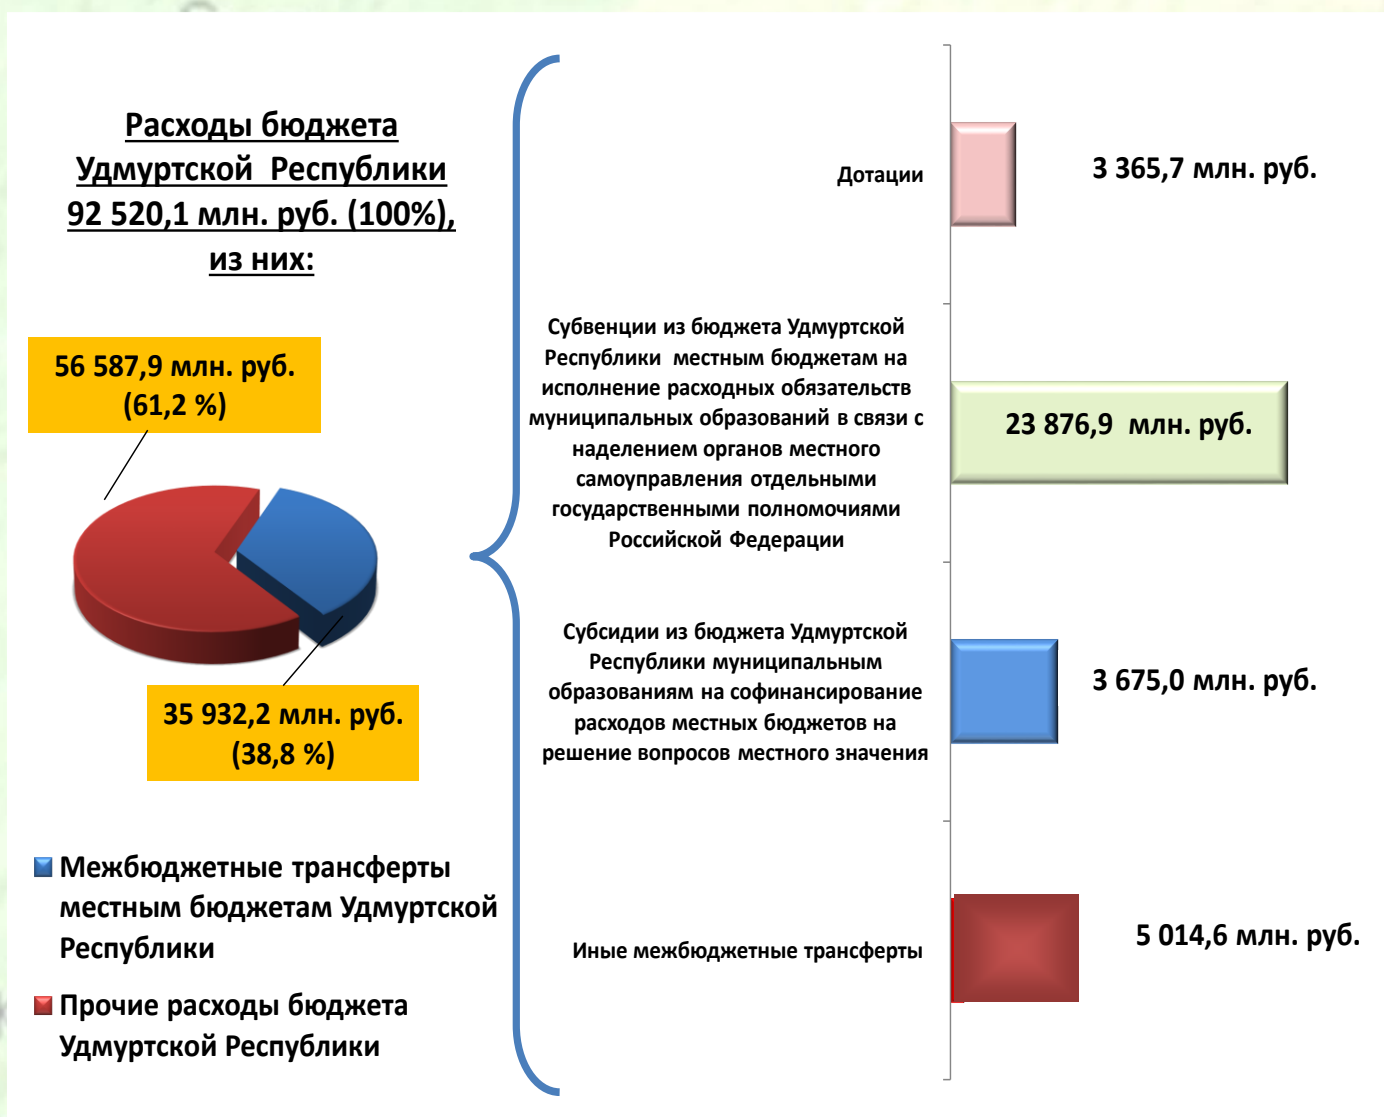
Расходы бюджета Удмуртской Республики 92 520,1 млн. руб. (100%), из них:

56 587,9 млн. руб. (61,2 %)

35 932,2 млн. руб. (38,8 %)

Межбюджетные трансферты местным бюджетам Удмуртской Республики

Прочие расходы бюджета Удмуртской Республики

Дотации

3 365,7 млн. руб.

Субвенции из бюджета Удмуртской Республики местным бюджетам на исполнение расходных обязательств муниципальных образований в связи с наделением органов местного самоуправления отдельными государственными полномочиями Российской Федерации

23 876,9 млн. руб.

Субсидии из бюджета Удмуртской Республики муниципальным образованиям на софинансирование расходов местных бюджетов на решение вопросов местного значения

3 675,0 млн. руб.

Иные межбюджетные трансферты

5 014,6 млн. руб.